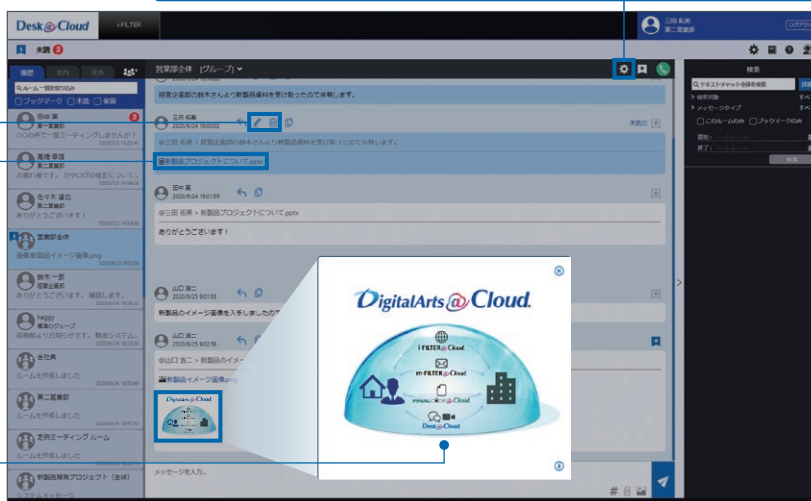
Desk@Cloud
i-FILTER
三田 拓実
第二営業部
ログアウト
未読 2
履歴
社内
社外
ルーム一覧を絞り込み
ブックマーク
未読
保護
田中 実
第二営業部
〇〇〇件で一度ミーティングしませんか？
2020/7/2 15:23:41
高橋 幸雄
第二営業部
お疲れ様です。カタログの修正について…
2020/7/2 14:34:05
佐々木 達也
第二営業部
ありがとうございます！
2020/7/2 14:06:29
営業部全体
画像:新製品イメージ画像.png
2020/6/29 9:02:58
鈴木 一郎
経営企画部
ありがとうございます。確認します。
2020/6/24 16:56:13
happy
価値のグループ
来週からお知らせです。勤怠システム…
2020/6/24 16:53:41
全社員
ルームを作成しました
2020/6/24 16:53:46
第二営業部
ルームを作成しました
2020/6/24 16:47:54
定例ミーティング ルーム
ルームを作成しました
新製品開発プロジェクト（主任）
システムメッセージ
営業部全体 [グループ]
経営企画部の鈴木さんより新製品資料を受け取ったので共有します。
三田 拓美
2020/6/24 19:00:02
未読(2)
@三田 拓美 > 経営企画部の鈴木さんより新製品資料を受け取ったので共有します。
新製品プロジェクトについて.pptx
田中 実
2020/6/24 19:01:59
@三田 拓美 > 新製品プロジェクトについて.pptx
ありがとうございます！
山口 浩二
2020/6/29 9:01:58
新製品のイメージ画像を入手しましたので
山口 浩二
2020/6/29 9:01:58
@山口 浩二 > 新製品のイメージ
新製品イメージ画像.png
メッセージを入力。
DigitalArts@Cloud
i-FILTER@Cloud
m-FILTER@Cloud
FinalCode@Cloud
Desk@Cloud
検索
テキストチャット全体を検索
詳細
検索対象
メッセージタイプ
このルームのみ
ブックマークのみ
開始
終了
検索